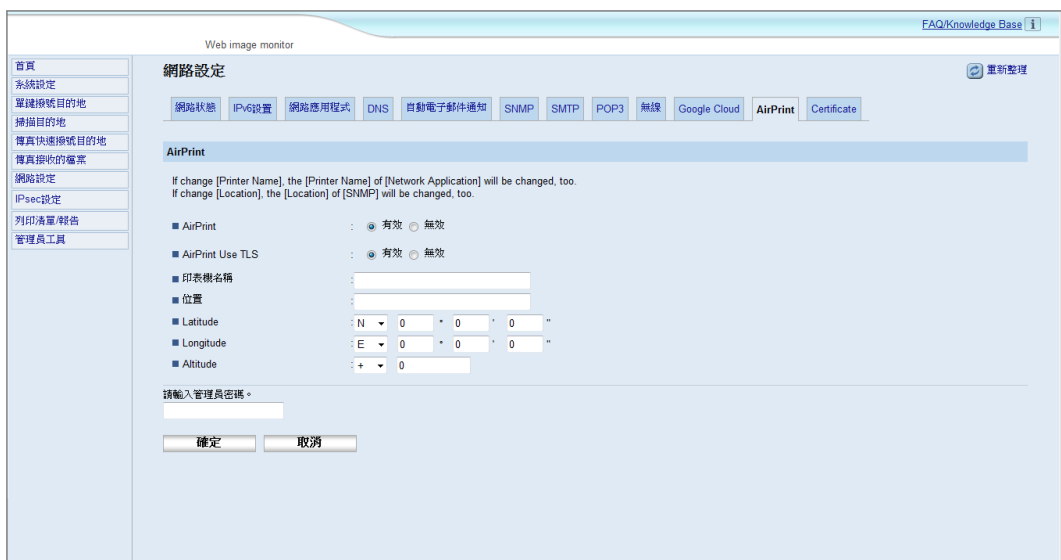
FAQ/Knowledge Base

Web image monitor

首頁
系統設定
單鍵撥號目的地
掃描目的地
傳真快速撥號目的地
傳真接收的檔案
網路設定
IPsec設定
列印清單/報告
管理員工具

網路設定

重新整理

網路狀態 | IPv6設置 | 網路應用程式 | DNS | 自動電子郵件通知 | SNMP | SMTP | POP3 | 無線 | Google Cloud | AirPrint | Certificate

AirPrint

If change [Printer Name], the [Printer Name] of [Network Application] will be changed, too.
If change [Location], the [Location] of [SNMP] will be changed, too.

AirPrint : 有效 無效

AirPrint Use TLS : 有效 無效

印表機名稱 :

位置 :

Latitude : N 0 ° 0 ' 0 "

Longitude : E 0 ° 0 ' 0 "

Altitude : + 0

請輸入管理員密碼。

確定 取消